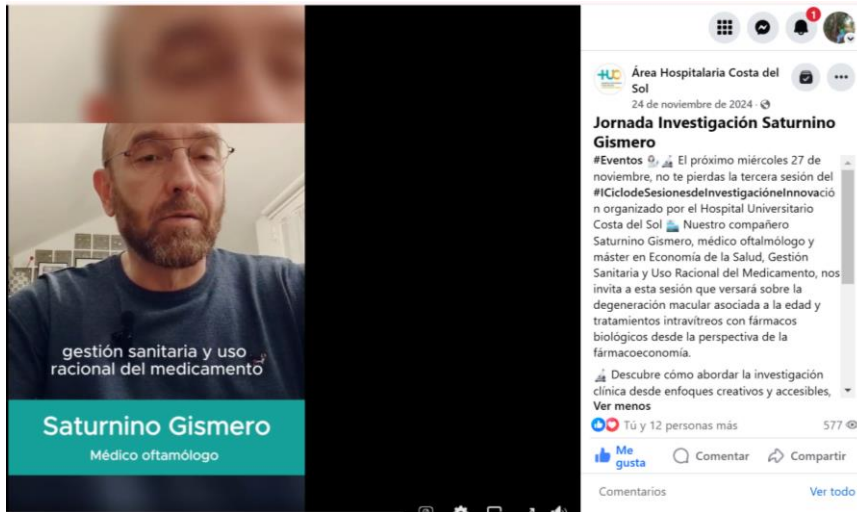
gestión sanitaria y uso racional del medicamento

Saturnino Gismero

Médico oftamólogo

1

HUC

Área Hospitalaria Costa del Sol

24 de noviembre de 2024 ·

Jornada Investigación Saturnino Gismero

#Eventos El próximo miércoles 27 de noviembre, no te pierdas la tercera sesión del #ICiclodeSesionesdeInvestigacióneInnovación organizado por el Hospital Universitario Costa del Sol Nuestro compañero Saturnino Gismero, médico oftalmólogo y máster en Economía de la Salud, Gestión Sanitaria y Uso Racional del Medicamento, nos invita a esta sesión que versará sobre la degeneración macular asociada a la edad y tratamientos intravítreos con fármacos biológicos desde la perspectiva de la fármacoeconomía.

Descubre cómo abordar la investigación clínica desde enfoques creativos y accesibles,

Ver menos

Tú y 12 personas más

577

Me gusta

Comentar

Compartir

Comentarios

Ver todo